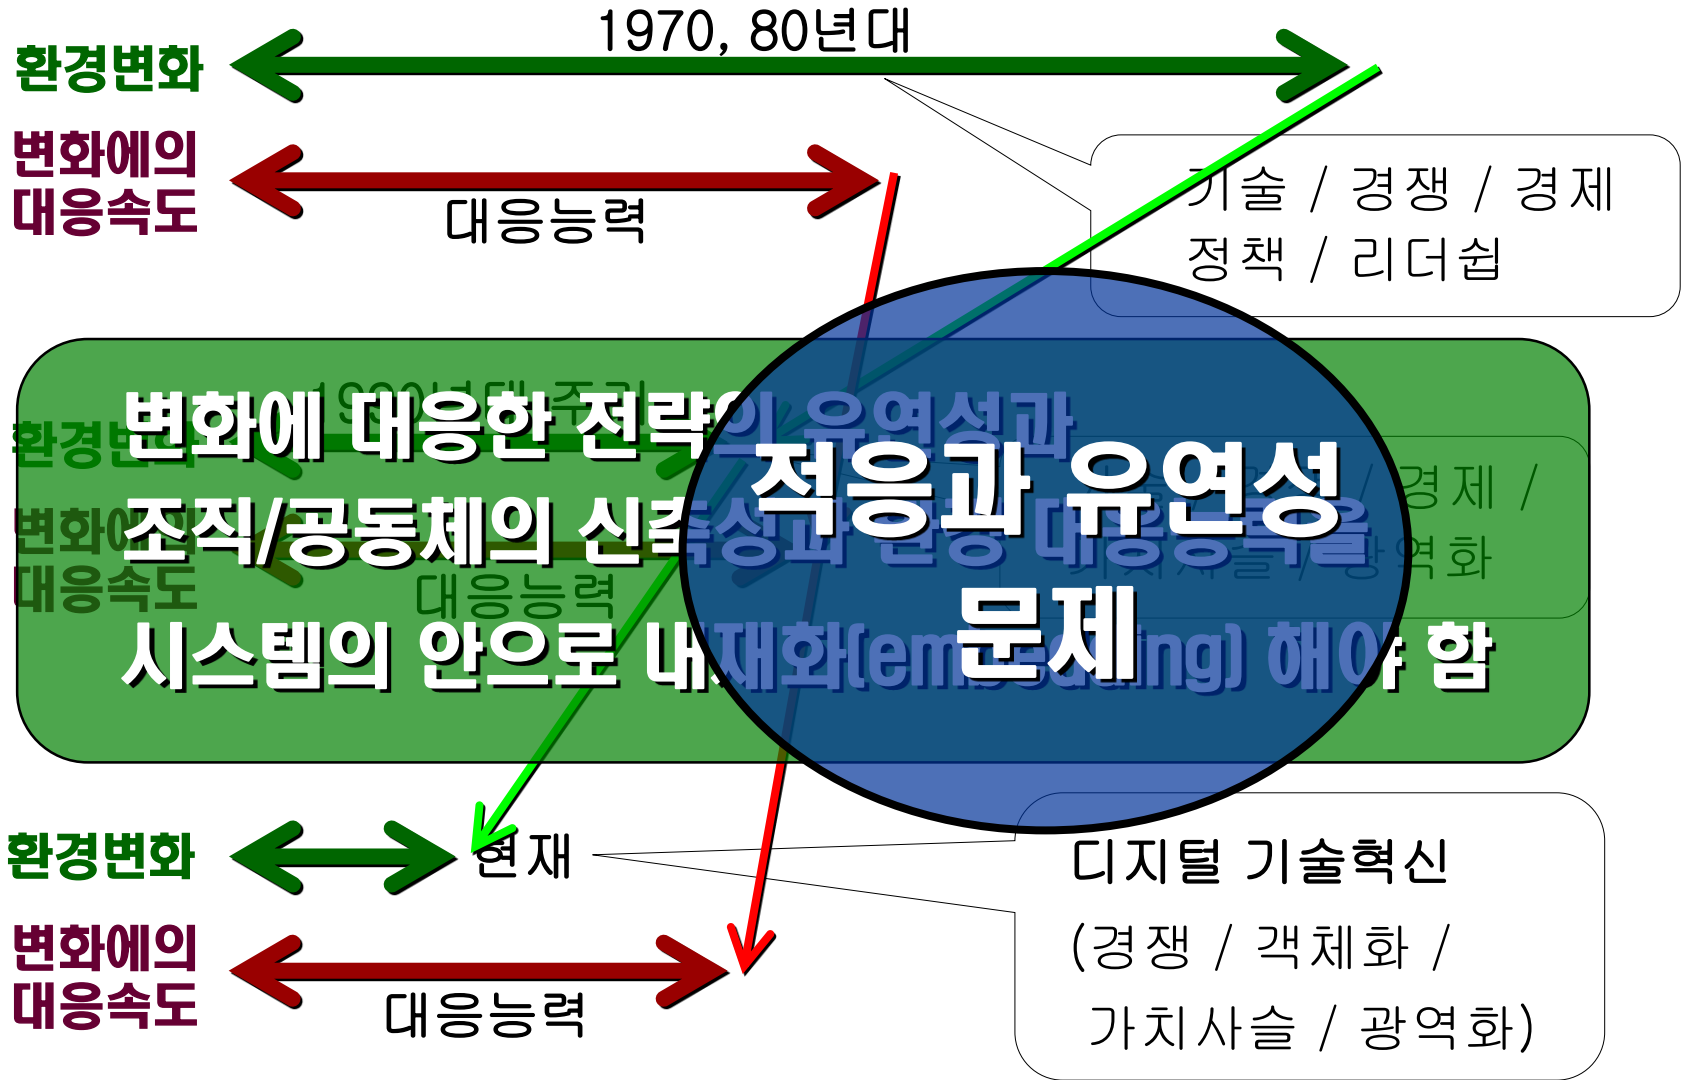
1970, 80년대

환경변화

변화에의 대응속도

대응능력

기술 / 경쟁 / 경제 정책 / 리더쉽

1990년대 중기

환경변화

변화에의 대응속도

대응능력

/ 경제 /

가치사슬 / 광역화

변화에 대응한 전략의 유연성과 조직/공동체의 신속성과 민첩 대응능력을 시스템의 안으로 내재화(embedding) 해야 함

적응과 유연성 문제

환경변화

현재

변화에의 대응속도

대응능력

디지털 기술혁신 (경쟁 / 객체화 / 가치사슬 / 광역화)